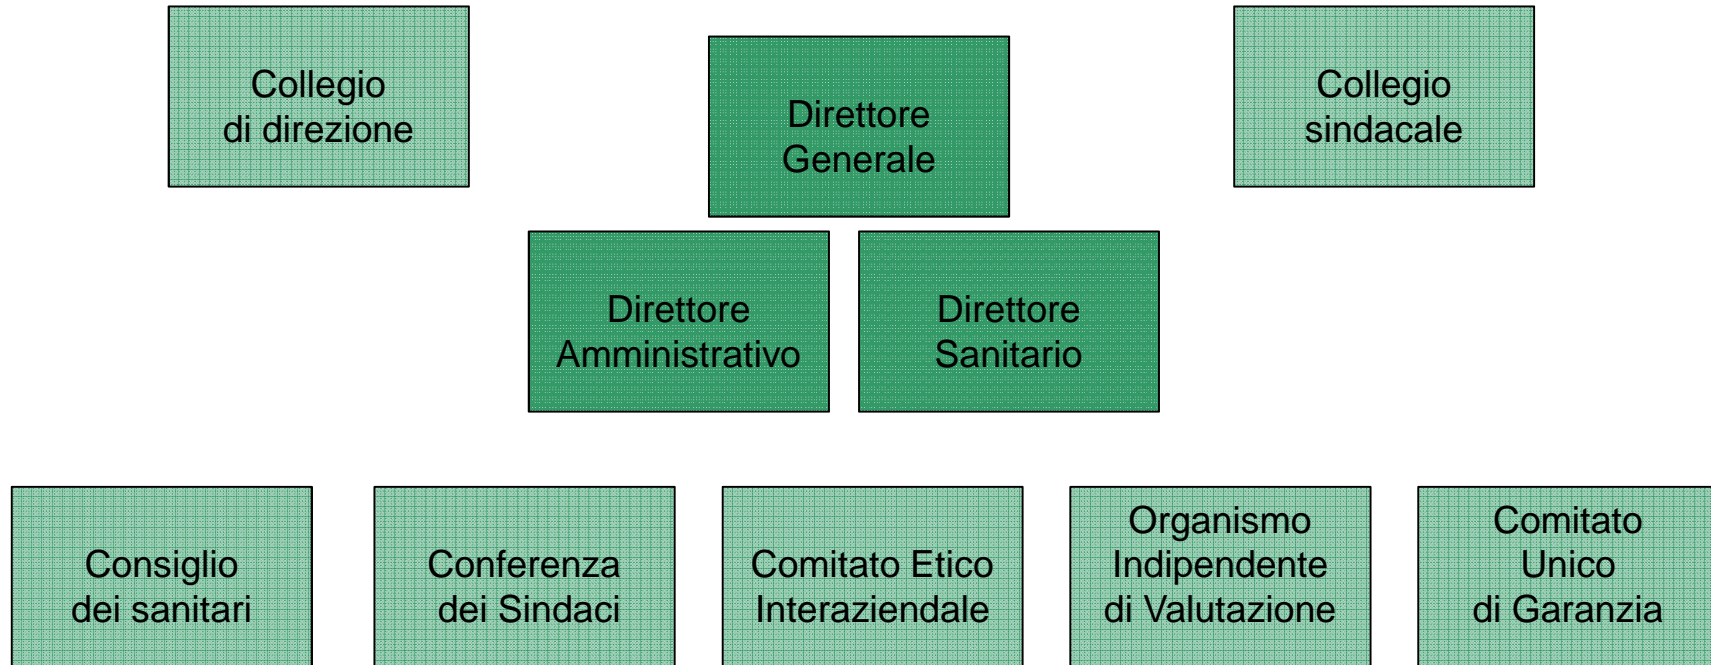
Collegio
di direzione

Direttore
Generale

Collegio
sindacale

Direttore
Amministrativo

Direttore
Sanitario

Consiglio
dei sanitari

Conferenza
dei Sindaci

Comitato Etico
Interaziendale

Organismo
Indipendente
di Valutazione

Comitato
Unico
di Garanzia